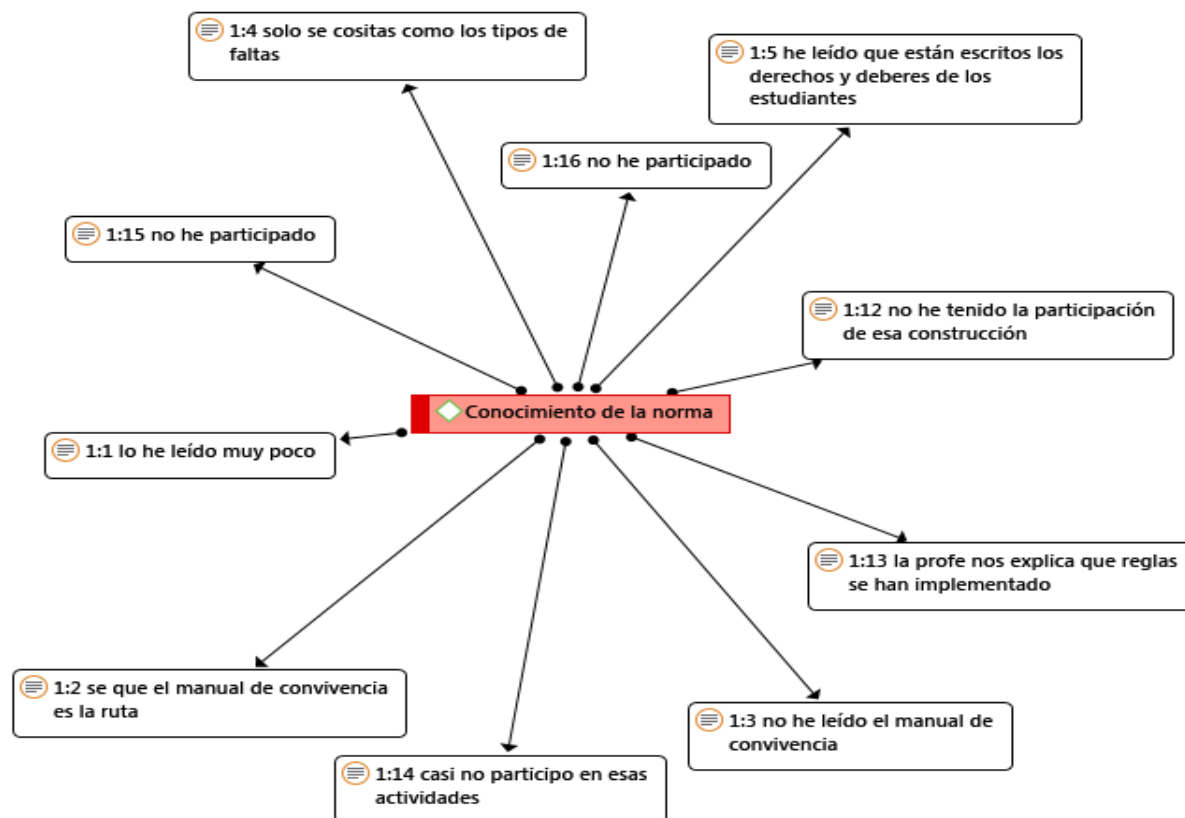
1:4 solo se cositas como los tipos de faltas

1:5 he leído que están escritos los derechos y deberes de los estudiantes

1:16 no he participado

1:15 no he participado

1:12 no he tenido la participación de esa construcción

Conocimiento de la norma

1:1 lo he leído muy poco

1:13 la profe nos explica que reglas se han implementado

1:2 se que el manual de convivencia es la ruta

1:3 no he leído el manual de convivencia

1:14 casi no participo en esas actividades